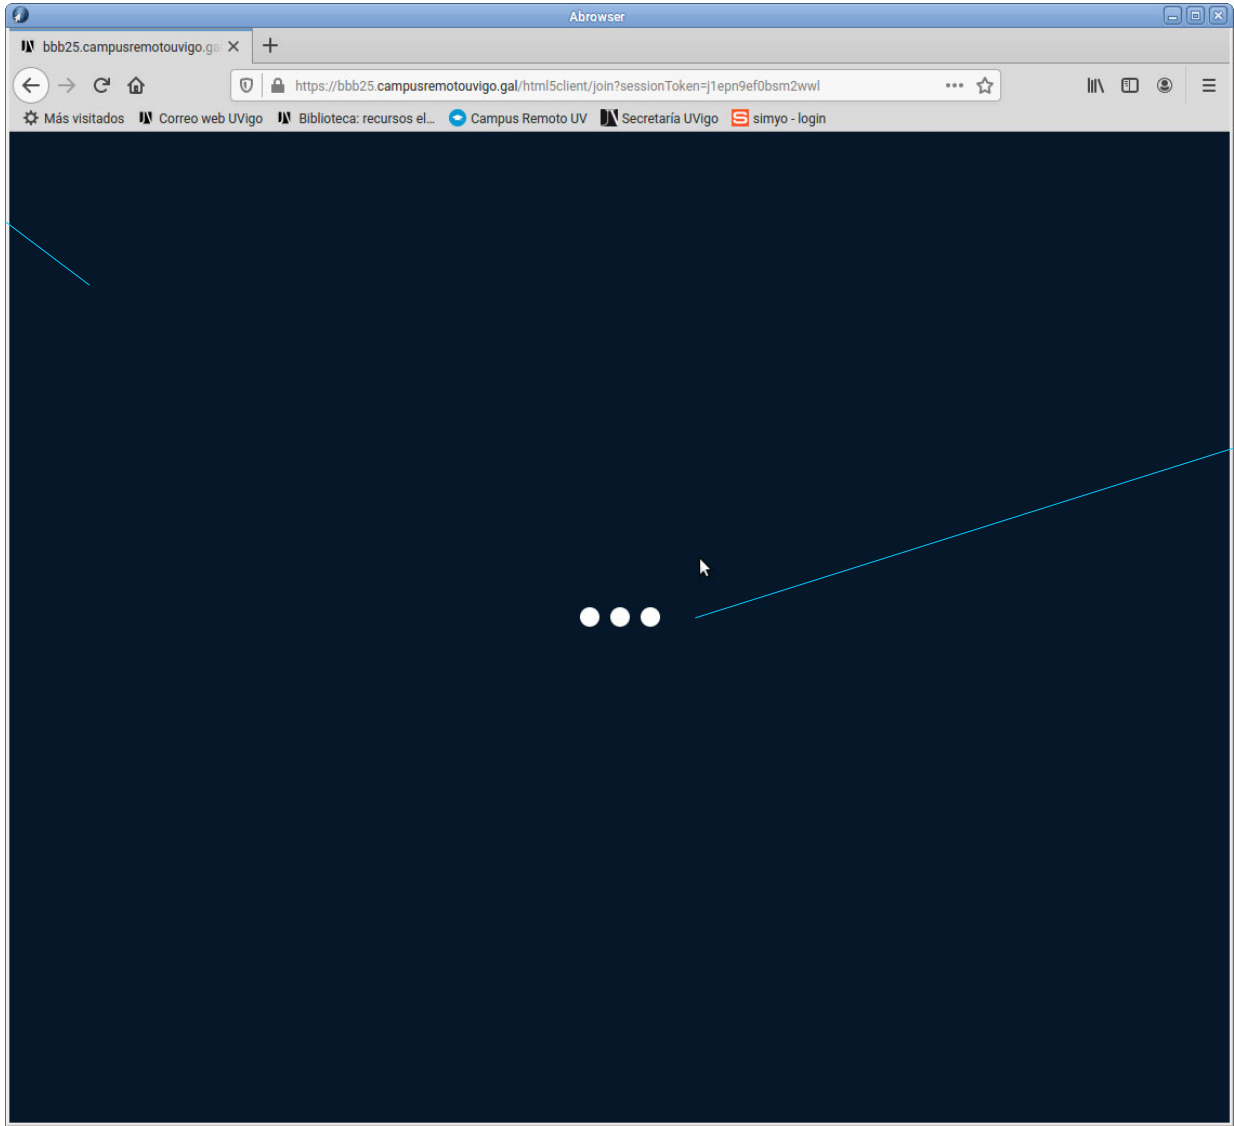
Abrowser

bbb25.campusremotouvigo.ga

https://bbb25.campusremotouvigo.gal/html5client/join?sessionToken=j1epn9ef0bsm2wwl

Más visitados Correo web UVigo Biblioteca: recursos el... Campus Remoto UV Secretaría UVigo simyo - login